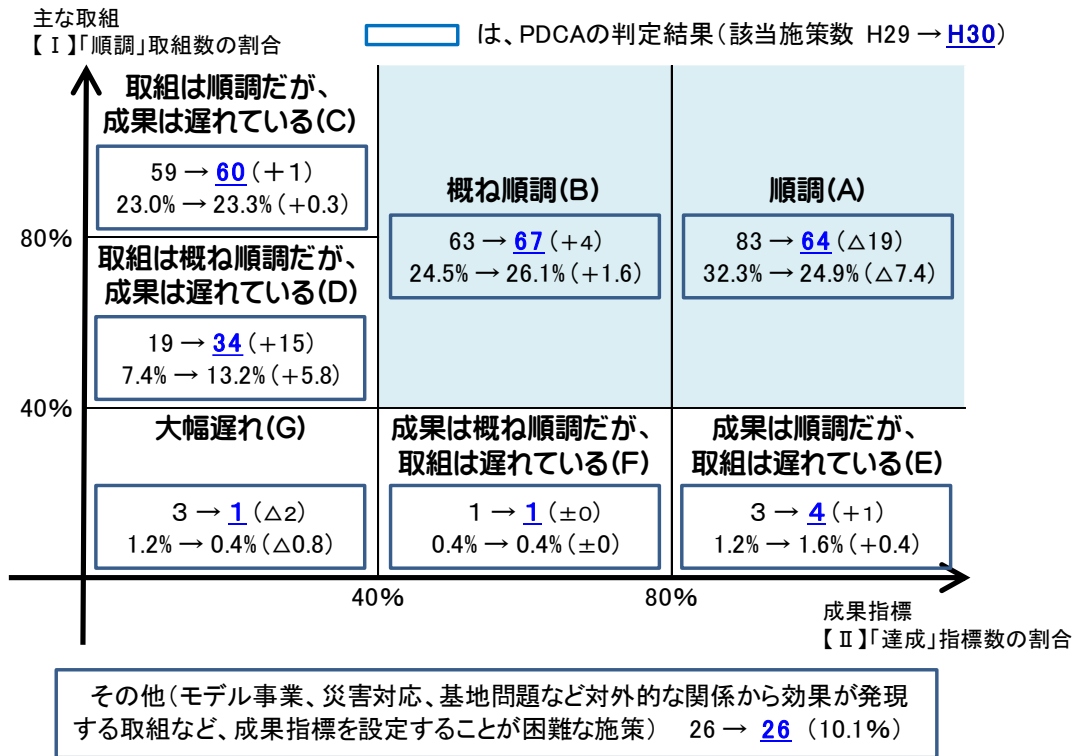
主な取組
【Ⅰ】「順調」取組数の割合

は、PDCAの判定結果（該当施策数 H29 → H30）

取組は順調だが、成果は遅れている(C)

59 → 60（＋1）
23.0% → 23.3%（＋0.3）

概ね順調(B)

63 → 67（＋4）
24.5% → 26.1%（＋1.6）

順調(A)

83 → 64（△19）
32.3% → 24.9%（△7.4）

80%

取組は概ね順調だが、成果は遅れている(D)

19 → 34（＋15）
7.4% → 13.2%（＋5.8）

40%

大幅遅れ(G)

3 → 1（△2）
1.2% → 0.4%（△0.8）

成果は概ね順調だが、取組は遅れている(F)

1 → 1（±0）
0.4% → 0.4%（±0）

成果は順調だが、取組は遅れている(E)

3 → 4（＋1）
1.2% → 1.6%（＋0.4）

40%

80%

成果指標
【Ⅱ】「達成」指標数の割合

その他（モデル事業、災害対応、基地問題など対外的な関係から効果が発現する取組など、成果指標を設定することが困難な施策） 26 → 26（10.1%）